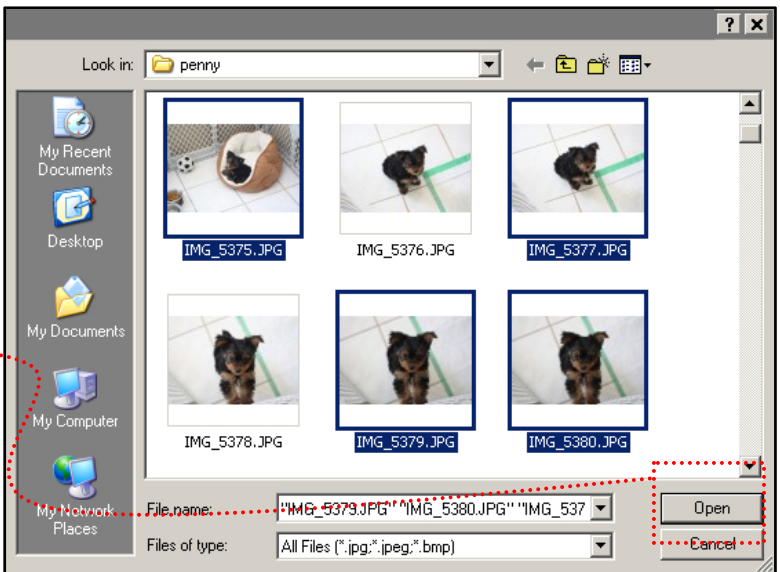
? ×

Look in: penny

My Recent Documents

Desktop

My Documents

My Computer

My Network Places

IMG_5375.JPG

IMG_5376.JPG

IMG_5377.JPG

IMG_5378.JPG

IMG_5379.JPG

IMG_5380.JPG

File name: "IMG_5379.JPG" "IMG_5380.JPG" "IMG_537

Files of type: All Files (*.jpg;*.jpeg;*.bmp)

Open

Cancel